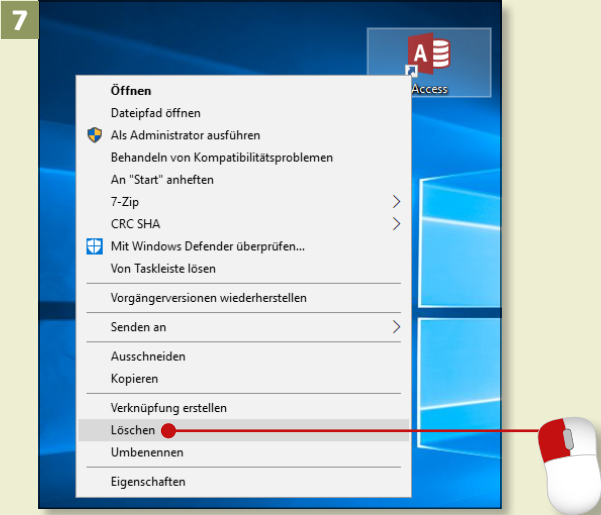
7

Access

Öffnen
Dateipfad öffnen
Als Administrator ausführen
Behandeln von Kompatibilitätsproblemen
An "Start" anheften
7-Zip
CRC SHA
Mit Windows Defender überprüfen...
Von Taskleiste lösen

Vorgängerversionen wiederherstellen

Senden an

Ausschneiden
Kopieren

Verknüpfung erstellen
Löschen
Umbenennen

Eigenschaften